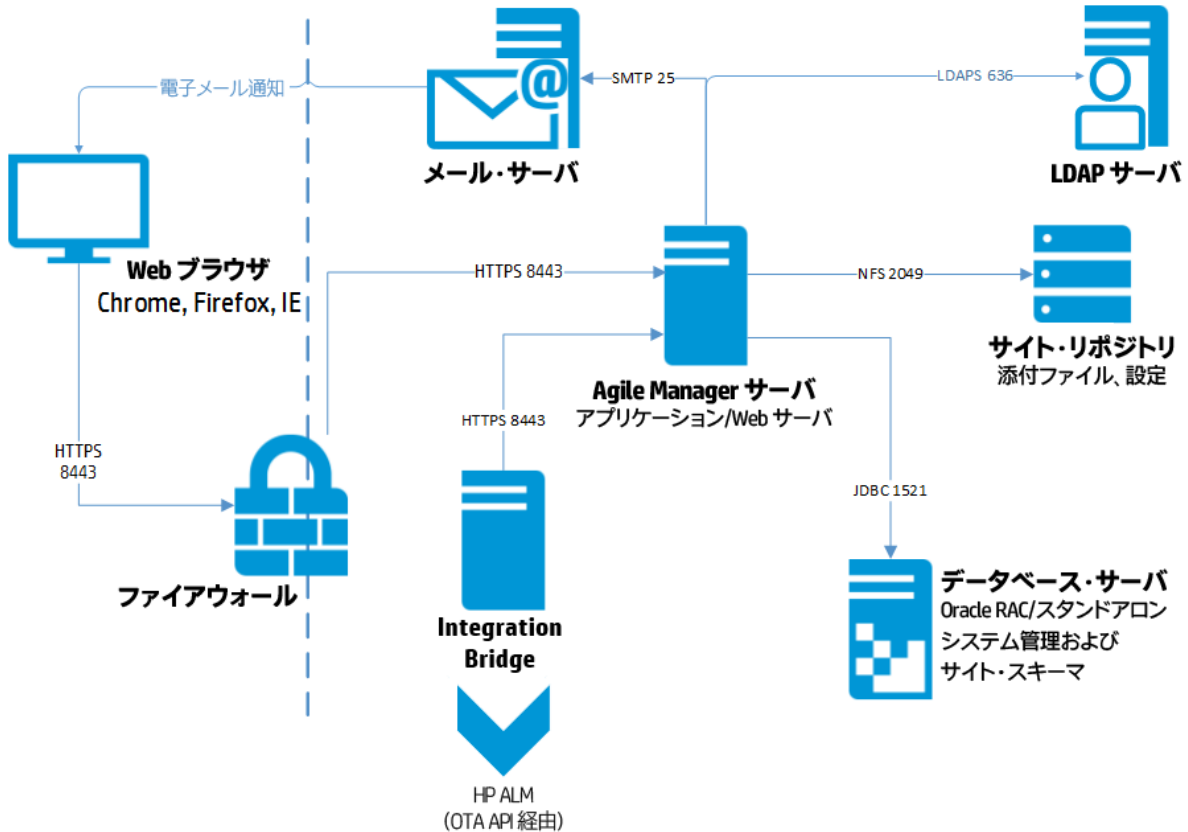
電子メール通知

SMTP 25

LDAPS 636

メール・サーバ

LDAP サーバ

Web ブラウザ
Chrome, Firefox, IE

HTTPS 8443

NFS 2049

サイト・リポジトリ
添付ファイル、設定

Agile Manager サーバ
アプリケーション/Web サーバ

HTTPS 8443

HTTPS 8443

JDBC 1521

ファイアウォール

Integration Bridge

データベース・サーバ
Oracle RAC/スタンドアロン
システム管理および
サイト・スキーマ

HP ALM
(OTA API 経由)